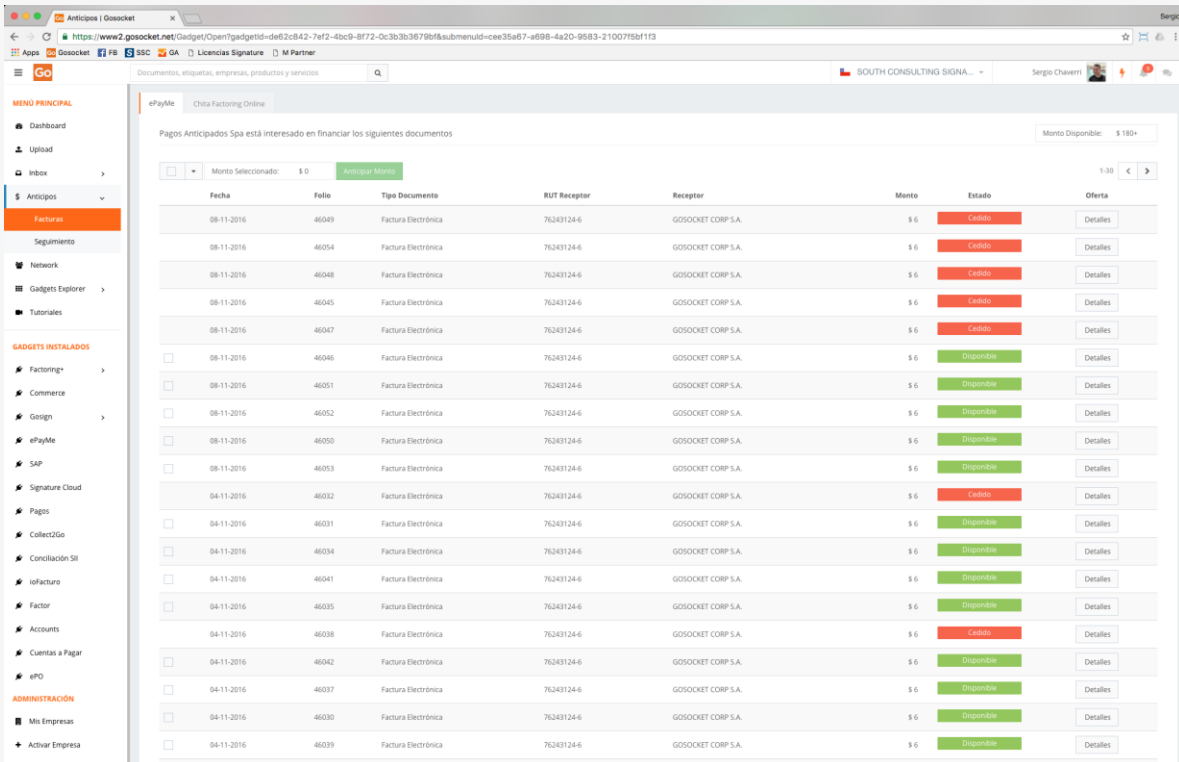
Anticipos | Gosocket

https://www2.gosocket.net/Gadget/Open?gadgetId=de62c842-7ef2-4bc9-8f72-0c3b3b3679bf&submenuId=cee35a67-a698-4a20-9583-21007f5bf1f3

Apps Gosocket FB SSC GA Licencias Signature M Partner

Go

Documentos, etiquetas, empresas, productos y servicios

SOUTH CONSULTING SIGNA...

Sergio Chaverri

MENÚ PRINCIPAL
Dashboard
Upload
Inbox
Anticipos
Facturas
Seguimiento
Network
Gadgets Explorer
Tutoriales

GADGETS INSTALADOS
Factoring+
Commerce
Gosign
ePayMe
SAP
Signature Cloud
Pagos
Collect2Go
Conciliación SII
ioFacturo
Factor
Accounts
Cuentas a Pagar
ePO

ADMINISTRACIÓN
Mis Empresas
Activar Empresa

ePayMe
Chita Factoring Online

Pagos Anticipados Spa está interesado en financiar los siguientes documentos

Monto Disponible: $ 180+

Monto Seleccionado: $ 0
Anticipar Monto

1-30

| Fecha | Folio | Tipo Documento | RUT Receptor | Receptor | Monto | Estado | Oferta |
|---|---|---|---|---|---|---|---|
| 08-11-2016 | 46049 | Factura Electrónica | 76243124-6 | GOSOCKET CORP S.A. | $ 6 | Cedido | Detalles |
| 08-11-2016 | 46054 | Factura Electrónica | 76243124-6 | GOSOCKET CORP S.A. | $ 6 | Cedido | Detalles |
| 08-11-2016 | 46048 | Factura Electrónica | 76243124-6 | GOSOCKET CORP S.A. | $ 6 | Cedido | Detalles |
| 08-11-2016 | 46045 | Factura Electrónica | 76243124-6 | GOSOCKET CORP S.A. | $ 6 | Cedido | Detalles |
| 08-11-2016 | 46047 | Factura Electrónica | 76243124-6 | GOSOCKET CORP S.A. | $ 6 | Cedido | Detalles |
| 08-11-2016 | 46046 | Factura Electrónica | 76243124-6 | GOSOCKET CORP S.A. | $ 6 | Disponible | Detalles |
| 08-11-2016 | 46051 | Factura Electrónica | 76243124-6 | GOSOCKET CORP S.A. | $ 6 | Disponible | Detalles |
| 08-11-2016 | 46052 | Factura Electrónica | 76243124-6 | GOSOCKET CORP S.A. | $ 6 | Disponible | Detalles |
| 08-11-2016 | 46050 | Factura Electrónica | 76243124-6 | GOSOCKET CORP S.A. | $ 6 | Disponible | Detalles |
| 08-11-2016 | 46053 | Factura Electrónica | 76243124-6 | GOSOCKET CORP S.A. | $ 6 | Disponible | Detalles |
| 04-11-2016 | 46032 | Factura Electrónica | 76243124-6 | GOSOCKET CORP S.A. | $ 6 | Cedido | Detalles |
| 04-11-2016 | 46031 | Factura Electrónica | 76243124-6 | GOSOCKET CORP S.A. | $ 6 | Disponible | Detalles |
| 04-11-2016 | 46034 | Factura Electrónica | 76243124-6 | GOSOCKET CORP S.A. | $ 6 | Disponible | Detalles |
| 04-11-2016 | 46041 | Factura Electrónica | 76243124-6 | GOSOCKET CORP S.A. | $ 6 | Disponible | Detalles |
| 04-11-2016 | 46035 | Factura Electrónica | 76243124-6 | GOSOCKET CORP S.A. | $ 6 | Disponible | Detalles |
| 04-11-2016 | 46038 | Factura Electrónica | 76243124-6 | GOSOCKET CORP S.A. | $ 6 | Cedido | Detalles |
| 04-11-2016 | 46042 | Factura Electrónica | 76243124-6 | GOSOCKET CORP S.A. | $ 6 | Disponible | Detalles |
| 04-11-2016 | 46037 | Factura Electrónica | 76243124-6 | GOSOCKET CORP S.A. | $ 6 | Disponible | Detalles |
| 04-11-2016 | 46030 | Factura Electrónica | 76243124-6 | GOSOCKET CORP S.A. | $ 6 | Disponible | Detalles |
| 04-11-2016 | 46039 | Factura Electrónica | 76243124-6 | GOSOCKET CORP S.A. | $ 6 | Disponible | Detalles |